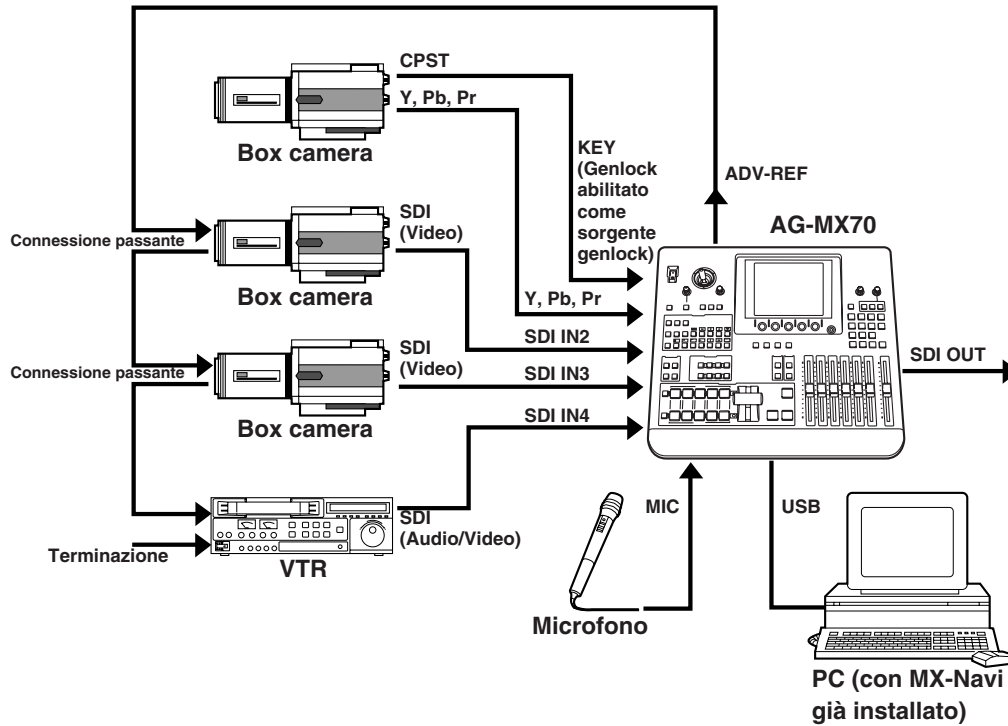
CPST

Y, Pb, Pr

KEY (Genlock abilitato come sorgente genlock)

ADV-REF

Box camera

AG-MX70

Connessione passante

SDI (Video)

Box camera

Y, Pb, Pr

SDI IN2

Connessione passante

SDI (Video)

SDI IN3

SDI OUT

Box camera

SDI IN4

SDI (Audio/Video)

Terminazione

VTR

MIC

USB

Microfono

PC (con MX-Navi già installato)